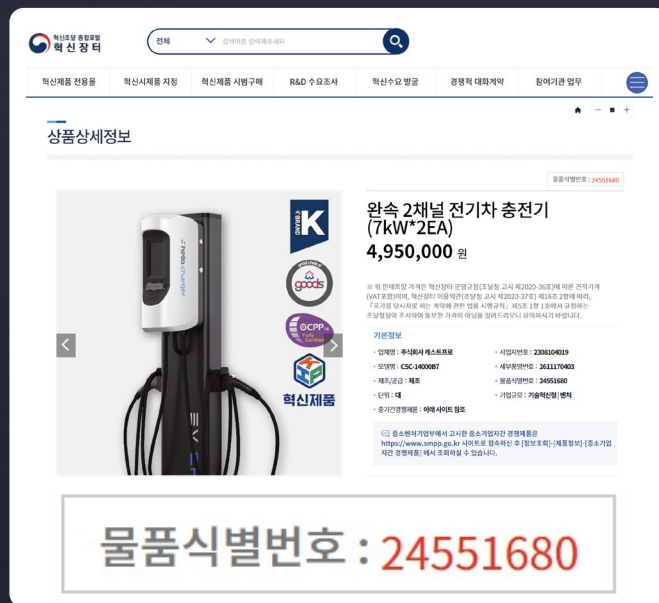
혁신조달 종합포털
혁신장터

전체
검색어를 입력해주세요

혁신제품 전용몰 | 혁신시제품 지정 | 혁신제품 시범구매 | R&D 수요조사 | 혁신수요 발굴 | 경쟁적 대화계약 | 참여기관 업무

상품상세정보

물품식별번호 : 24551680

K BRAND

goods

OCPP 1.6 Fully Certified

혁신제품

완속 2채널 전기차 충전기 (7kW*2EA)
4,950,000 원

※ 위 판매희망 가격은 혁신장터 운영규정(조달청 고시 제2020-36호)에 따른 견적가격(VAT포함)이며, 혁신장터 이용약관(조달청 고시 제2020-37호) 제16조 2항에 따라, 「국가를 당사자로 하는 계약에 관한 법률 시행규칙」 제5조 1항 1호에서 규정하는 조달청장이 조사하여 통보한 가격이 아님을 알려드리오니 유의하시기 바랍니다.

기본정보
· 업체명 : 주식회사 캐스트프로
· 사업자번호 : 2308104019
· 모델명 : CSC-14000B7
· 세부품명번호 : 2611170403
· 제조/공급 : 제조
· 물품식별번호 : 24551680
· 단위 : 대
· 기업규모 : 기술혁신형 벤처
· 중기간경쟁제품 : 아래 사이트 참조

중소벤처기업부에서 고시한 중소기업자간 경쟁제품은 https://www.smpp.go.kr 사이트로 접속하신 후 [정보조회]-[제품정보]-[중소기업자간 경쟁제품]에서 조회하실 수 있습니다.

물품식별번호 : 24551680